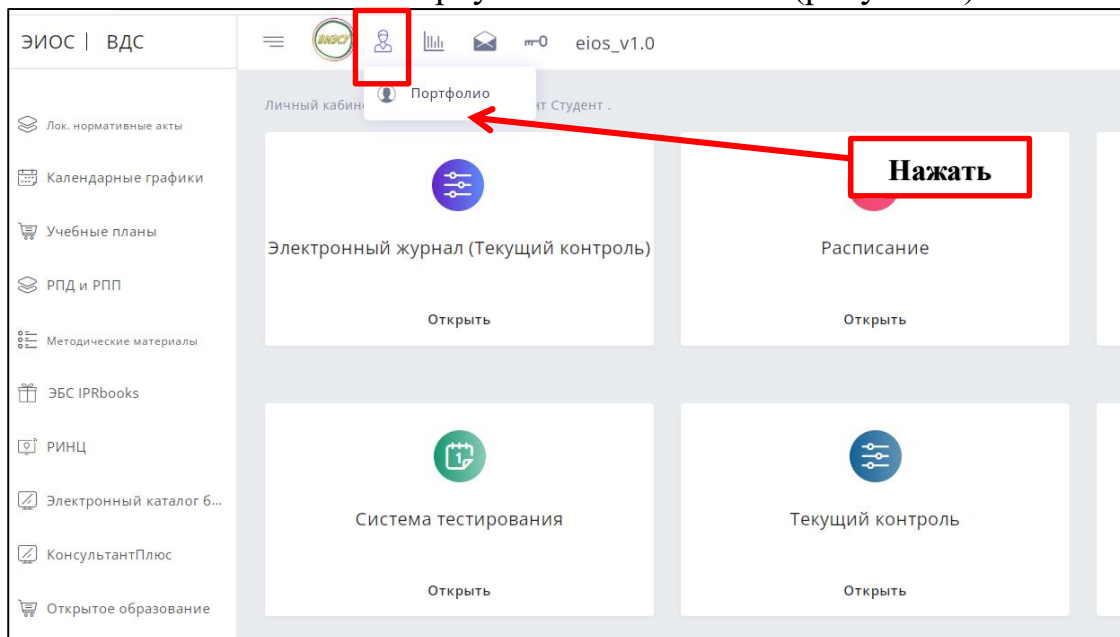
ЭИОС | ВДС

ЭИСУ

eios_v1.0

Портфолио

Личный кабин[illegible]нт Студент .

Нажать

Лок. нормативные акты

Календарные графики

Учебные планы

РПД и РПП

Методические материалы

ЭБС IPRbooks

РИНЦ

Электронный каталог б...

КонсультантПлюс

Открытое образование

Электронный журнал (Текущий контроль)

Открыть

Расписание

Открыть

Система тестирования

Открыть

Текущий контроль

Открыть